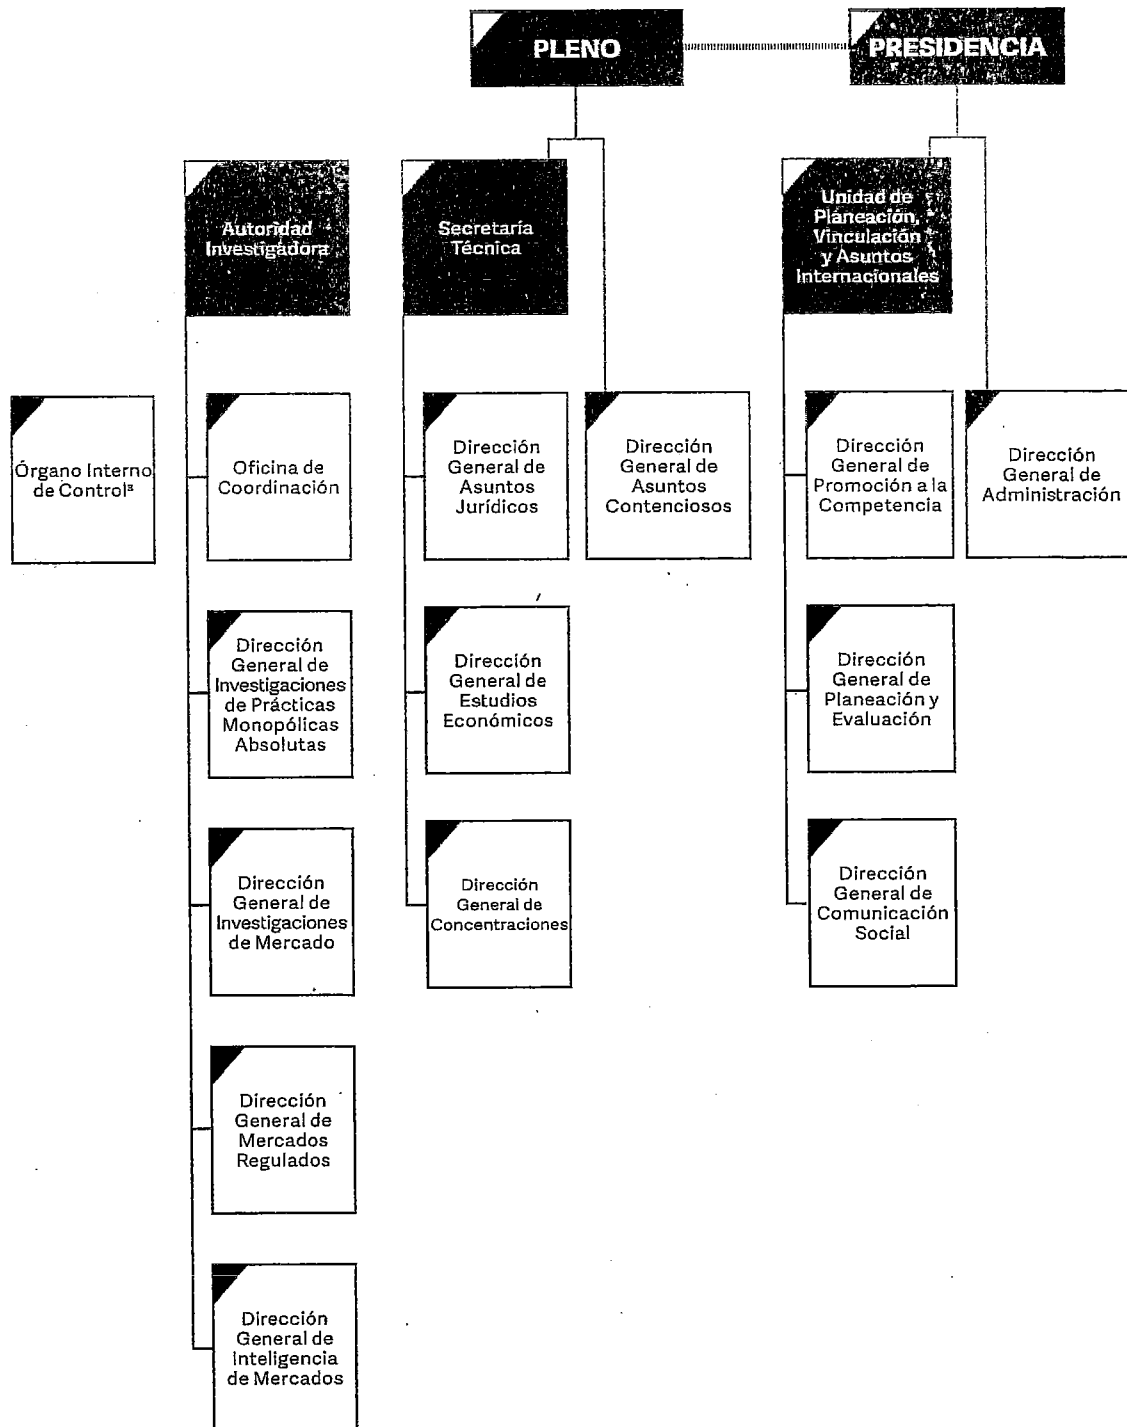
PLENO

PRESIDENCIA

Autoridad Investigadora

Secretaría Técnica

Unidad de Planeación, Vinculación y Asuntos Internacionales

Órgano Interno de Control$^{a}$

Oficina de Coordinación

Dirección General de Asuntos Jurídicos

Dirección General de Asuntos Contenciosos

Dirección General de Promoción a la Competencia

Dirección General de Administración

Dirección General de Investigaciones de Prácticas Monopólicas Absolutas

Dirección General de Estudios Económicos

Dirección General de Planeación y Evaluación

Dirección General de Investigaciones de Mercado

Dirección General de Concentraciones

Dirección General de Comunicación Social

Dirección General de Mercados Regulados

Dirección General de Inteligencia de Mercados